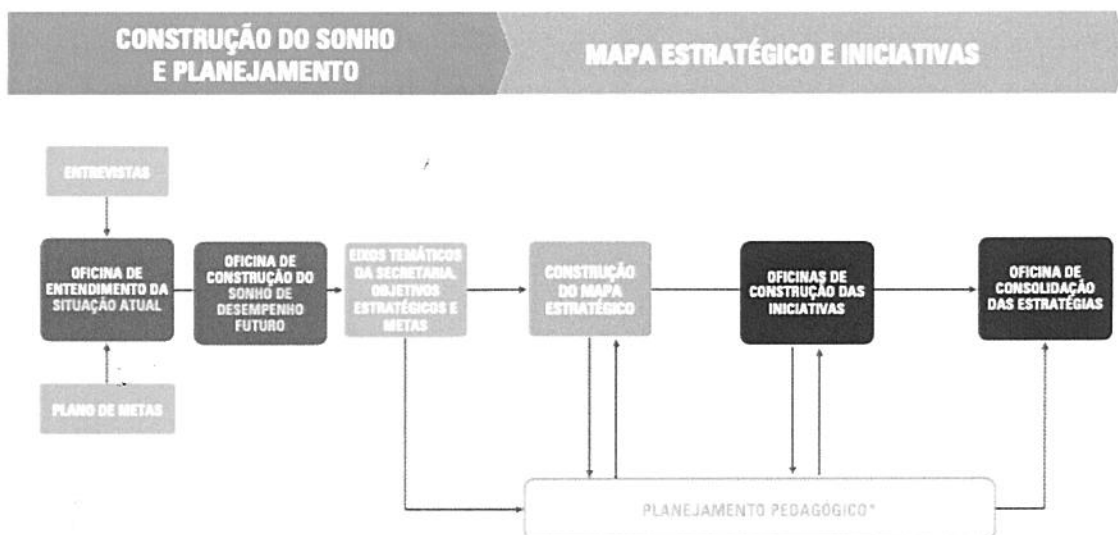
CONSTRUÇÃO DO SONHO E PLANEJAMENTO

MAPA ESTRATÉGICO E INICIATIVAS

ENTREVISTAS

OFICINA DE ENTENDIMENTO DA SITUAÇÃO ATUAL

PLANO DE METAS

OFICINA DE CONSTRUÇÃO DO SONHO DE DESEMPENHO FUTURO

EIXOS TEMÁTICOS DA SECRETARIA, OBJETIVOS ESTRATÉGICOS E METAS

CONSTRUÇÃO DO MAPA ESTRATÉGICO

OFICINAS DE CONSTRUÇÃO DAS INICIATIVAS

OFICINA DE CONSOLIDAÇÃO DAS ESTRATÉGIAS

PLANEJAMENTO PEDAGÓGICO*